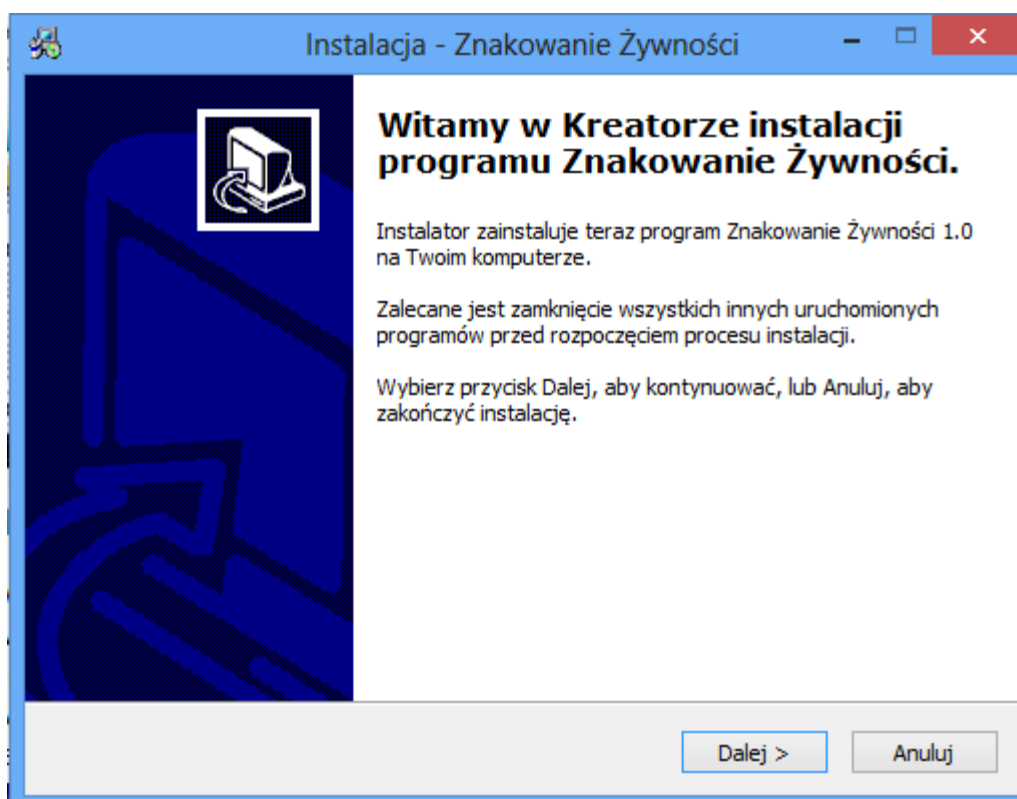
Instalacja - Znakowanie Żywności

Witamy w Kreatorze instalacji programu Znakowanie Żywności.

Instalator zainstaluje teraz program Znakowanie Żywności 1.0 na Twoim komputerze.

Zalecane jest zamknięcie wszystkich innych uruchomionych programów przed rozpoczęciem procesu instalacji.

Wybierz przycisk Dalej, aby kontynuować, lub Anuluj, aby zakończyć instalację.

Dalej >

Anuluj